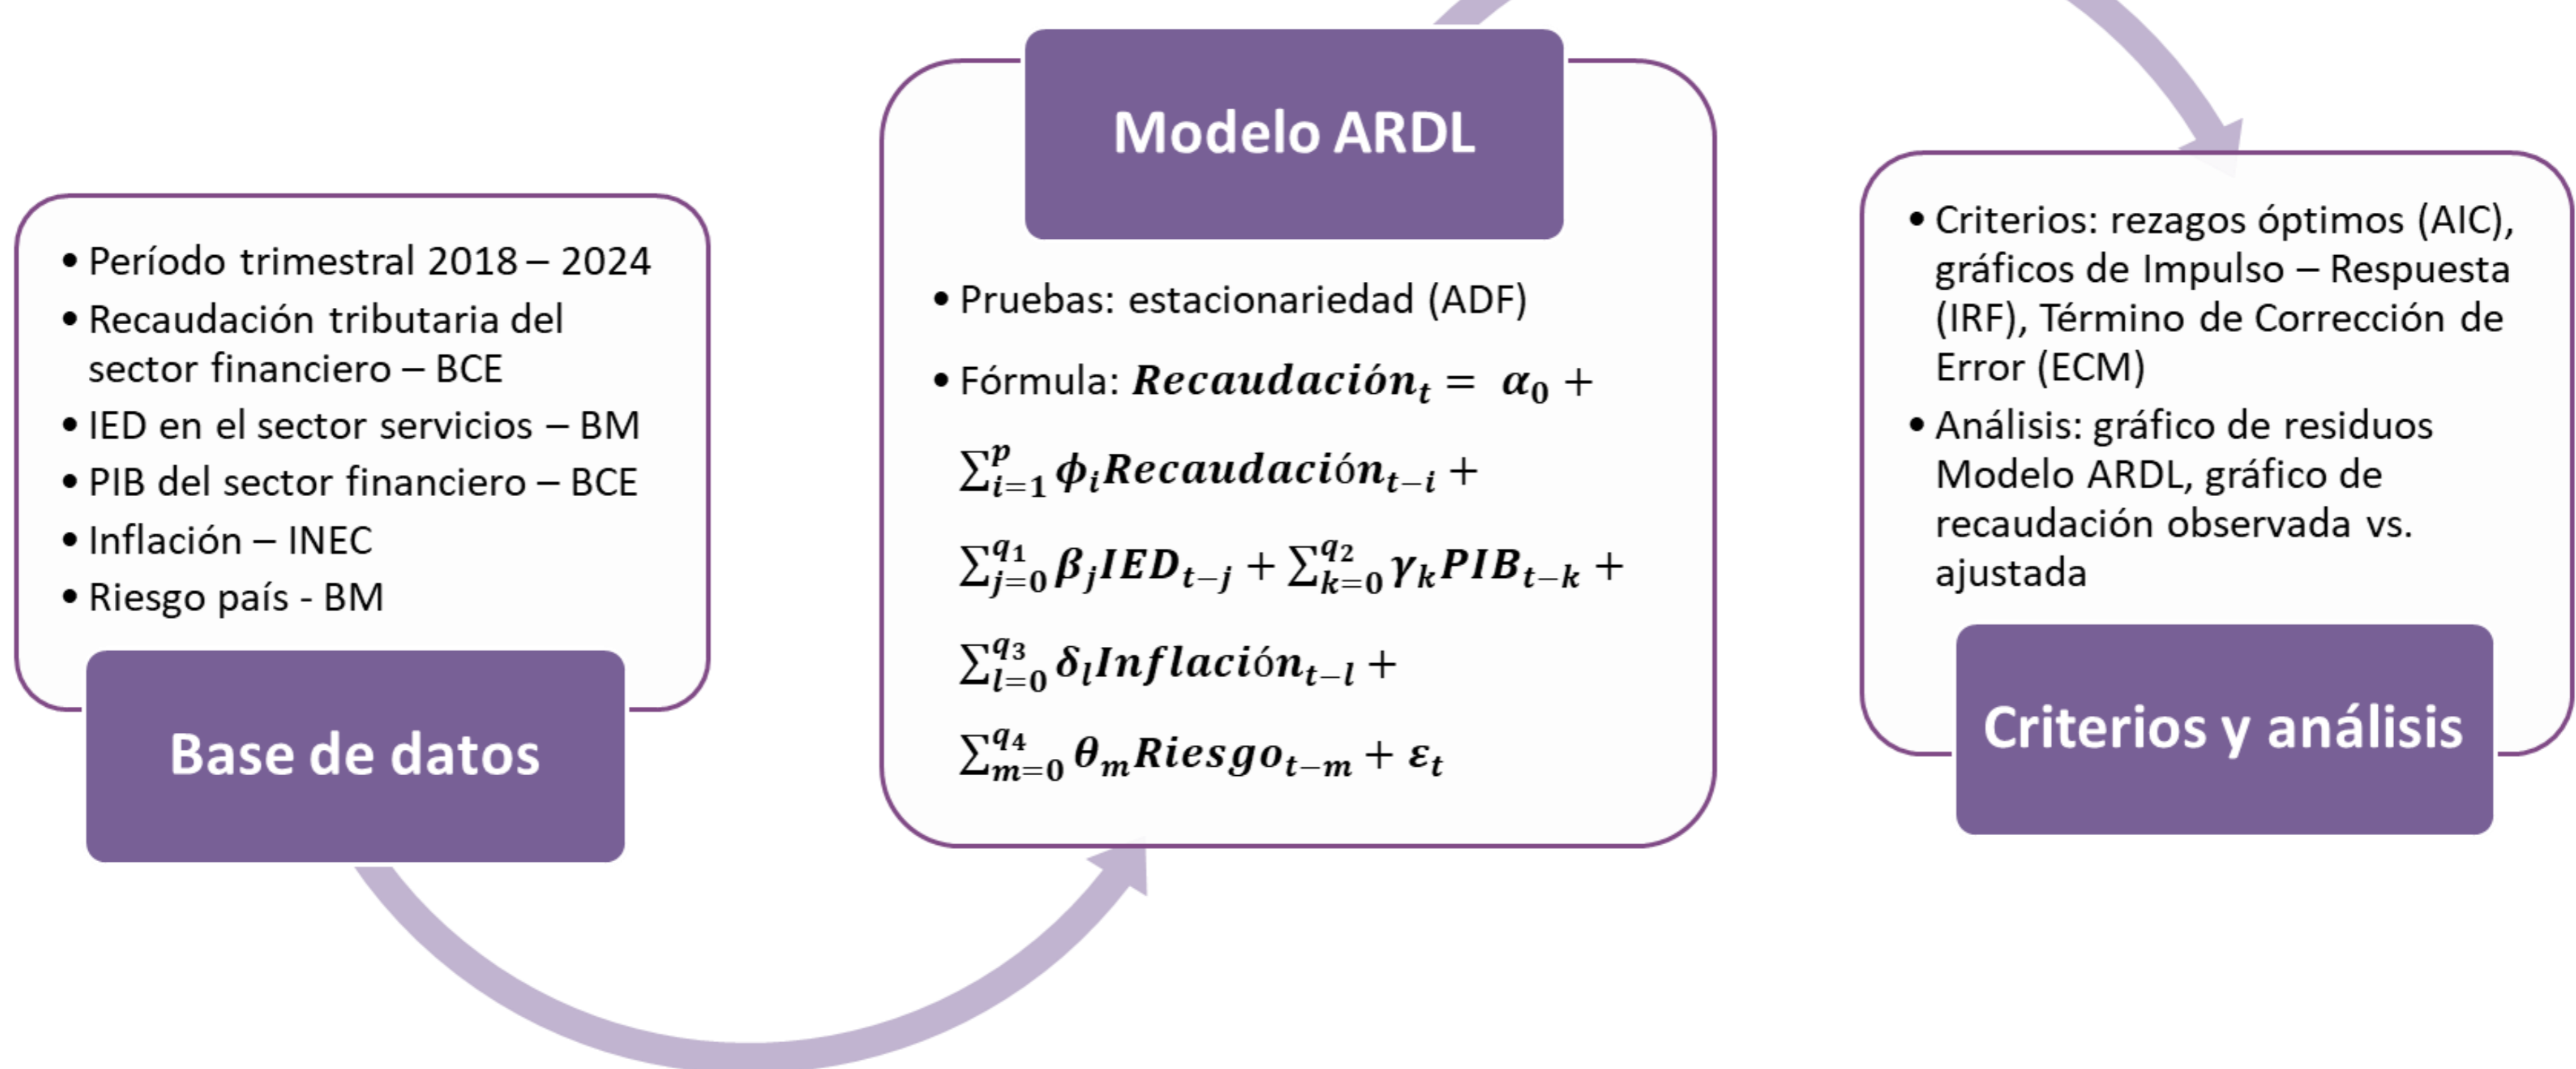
• Período trimestral 2018 – 2024
• Recaudación tributaria del sector financiero – BCE
• IED en el sector servicios – BM
• PIB del sector financiero – BCE
• Inflación – INEC
• Riesgo país - BM

Base de datos

Modelo ARDL

• Pruebas: estacionariedad (ADF)
• Fórmula: $Recaudación_t = \alpha_0 + \sum_{i=1}^{p} \phi_i Recaudación_{t-i} + \sum_{j=0}^{q_1} \beta_j IED_{t-j} + \sum_{k=0}^{q_2} \gamma_k PIB_{t-k} + \sum_{l=0}^{q_3} \delta_l Inflación_{t-l} + \sum_{m=0}^{q_4} \theta_m Riesgo_{t-m} + \varepsilon_t$

• Criterios: rezagos óptimos (AIC), gráficos de Impulso – Respuesta (IRF), Término de Corrección de Error (ECM)
• Análisis: gráfico de residuos Modelo ARDL, gráfico de recaudación observada vs. ajustada

Criterios y análisis